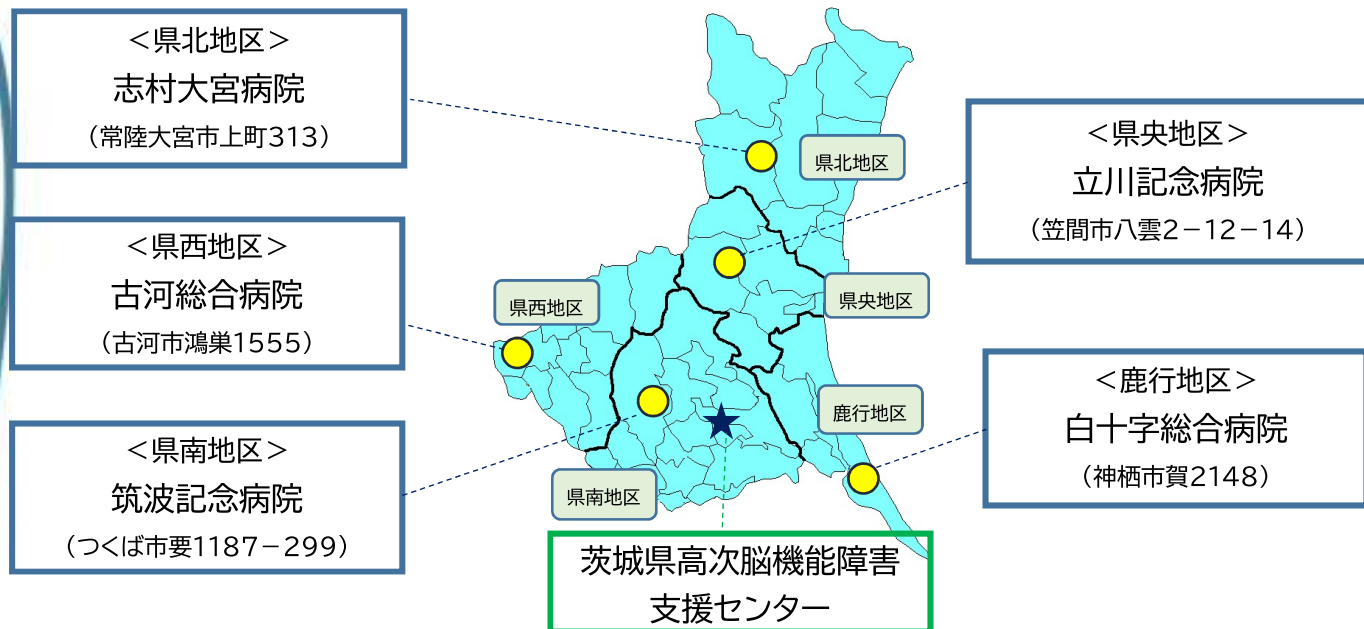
＜県北地区＞
志村大宮病院
（常陸大宮市上町313）

＜県西地区＞
古河総合病院
（古河市鴻巣1555）

＜県南地区＞
筑波記念病院
（つくば市要1187－299）

県北地区

県西地区

県央地区

鹿行地区

県南地区

＜県央地区＞
立川記念病院
（笠間市八雲2－12－14）

＜鹿行地区＞
白十字総合病院
（神栖市賀2148）

茨城県高次脳機能障害
支援センター